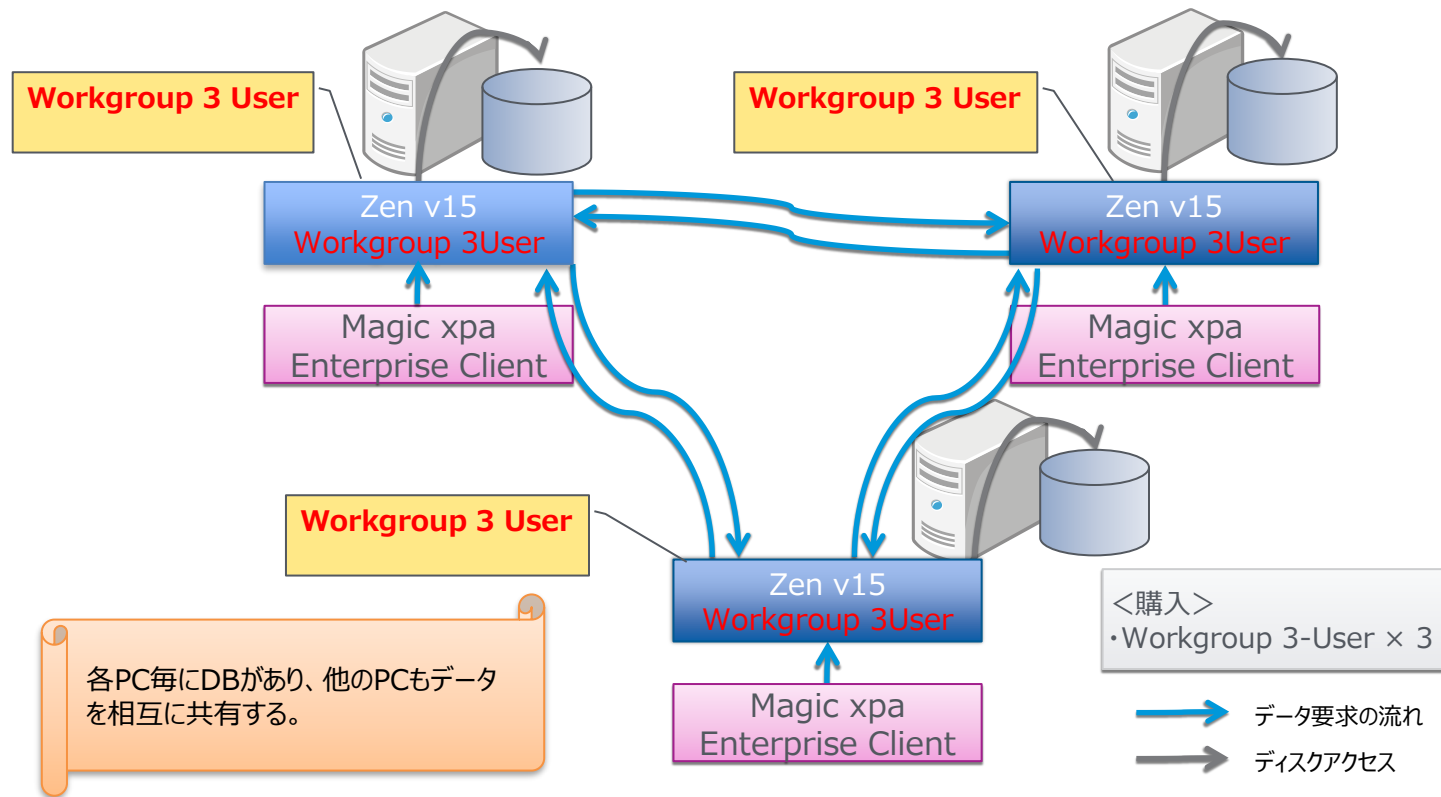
Workgroup 3 User

Zen v15
Workgroup 3User

Magic xpa
Enterprise Client

Workgroup 3 User

Zen v15
Workgroup 3User

Magic xpa
Enterprise Client

Workgroup 3 User

Zen v15
Workgroup 3User

Magic xpa
Enterprise Client

各PC毎にDBがあり、他のPCもデータを相互に共有する。

<購入>
・Workgroup 3-User × 3

データ要求の流れ
ディスクアクセス